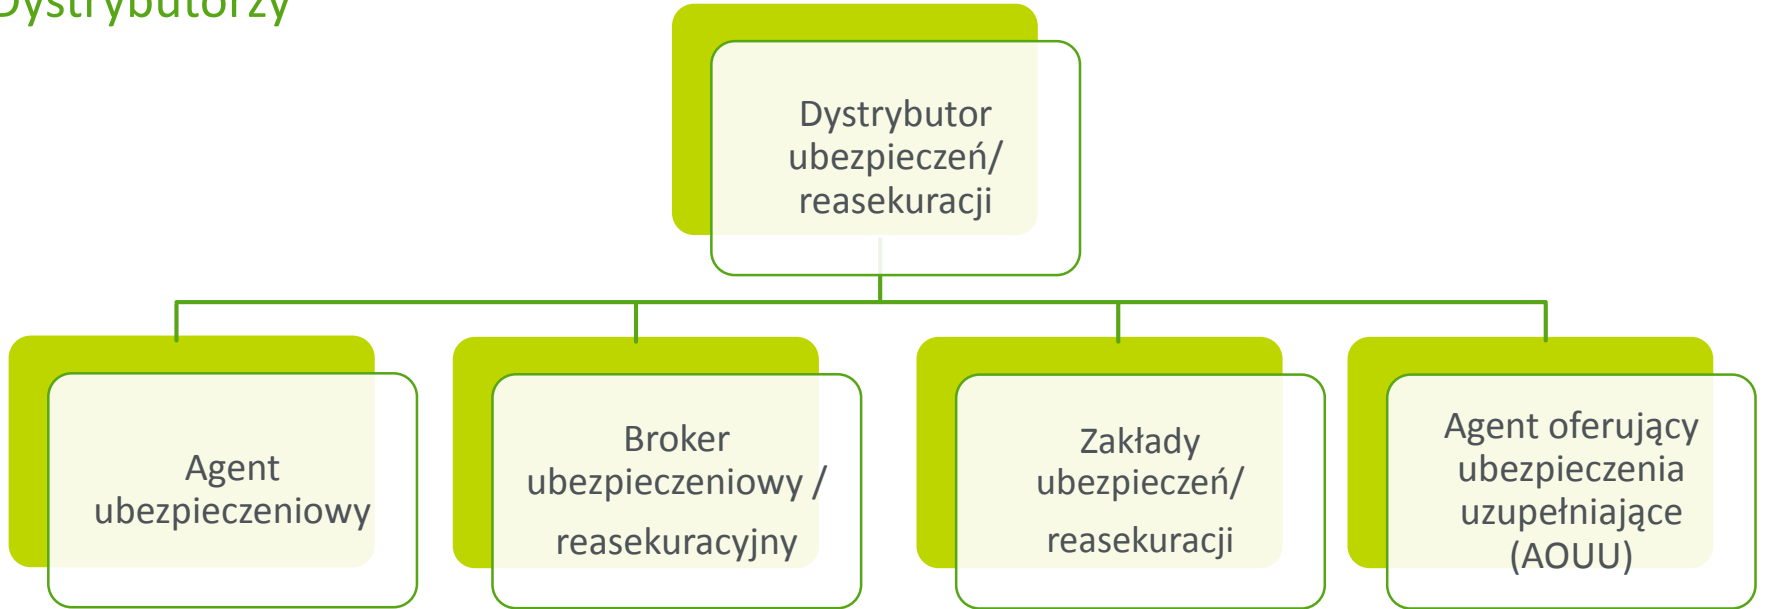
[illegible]ystrybutorzy

Dystrybutor ubezpieczeń/ reasekuracji

Agent ubezpieczeniowy

Broker ubezpieczeniowy / reasekuracyjny

Zakłady ubezpieczeń/ reasekuracji

Agent oferujący ubezpieczenia uzupełniające (AOUU)